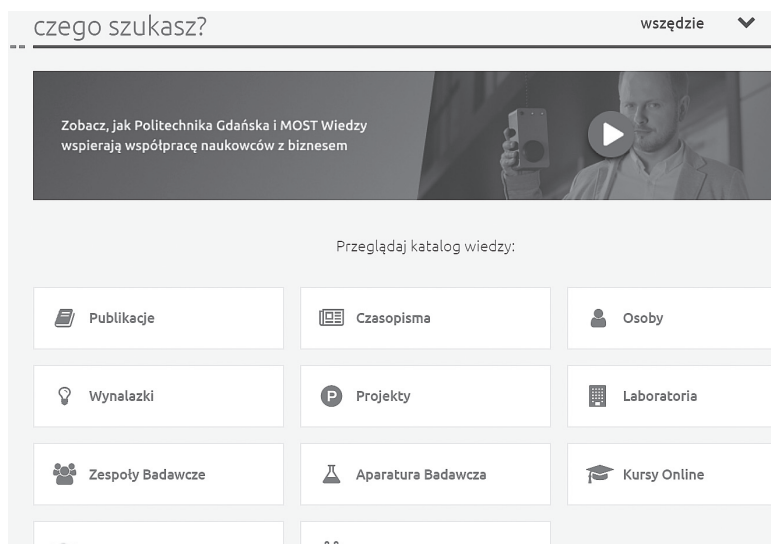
czego szukasz?

wszędzie

Zobacz, jak Politechnika Gdańska i MOST Wiedzy wspierają współpracę naukowców z biznesem

Przeglądaj katalog wiedzy:

| Publikacje | Czasopisma | Osoby |
|---|---|---|
| Wynalazki | Projekty | Laboratoria |
| Zespoły Badawcze | Aparatura Badawcza | Kursy Online |